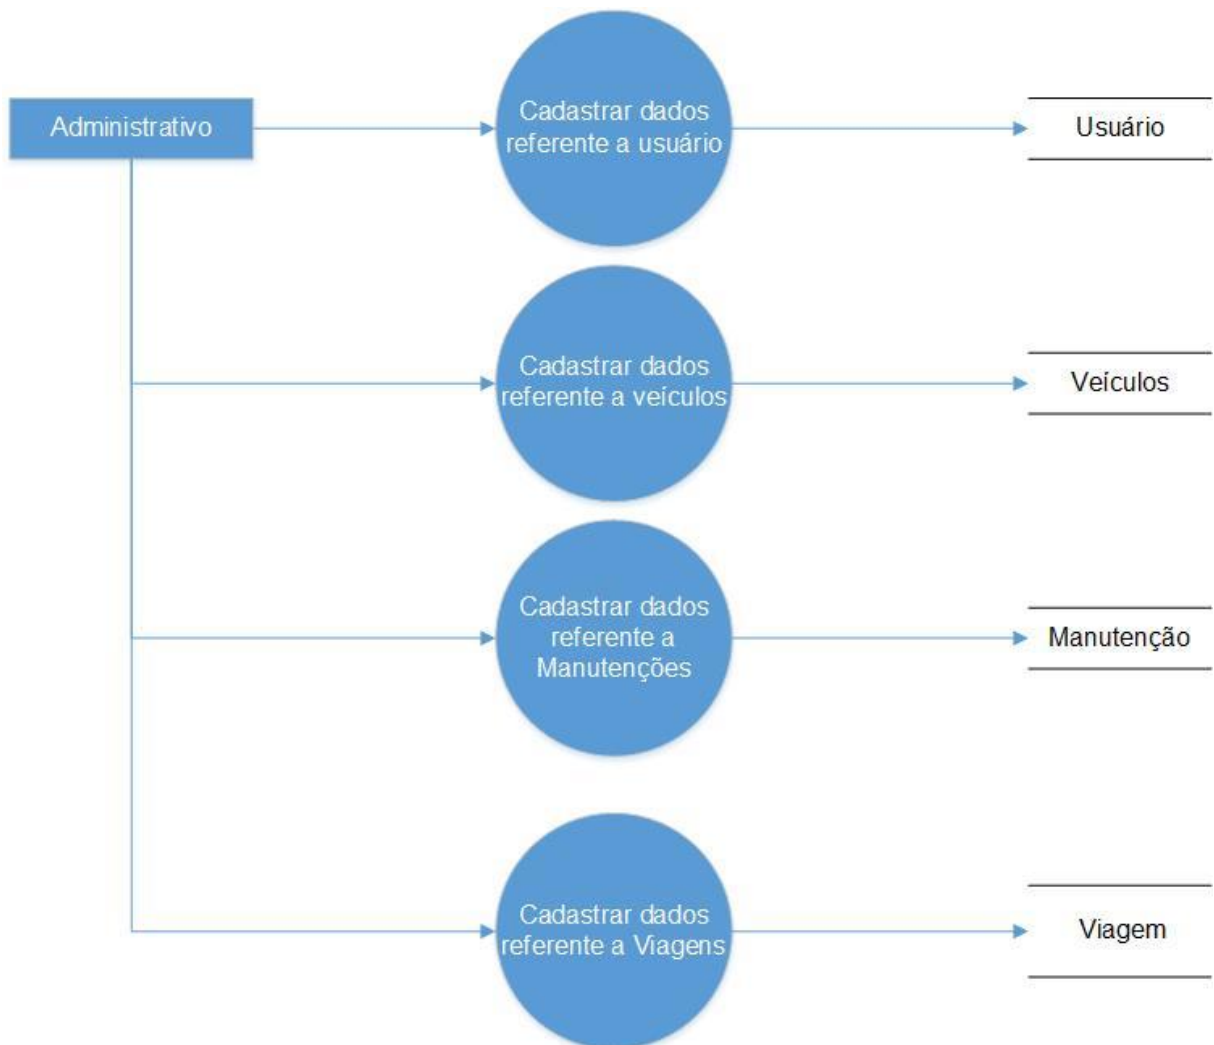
Administrativo

Cadastrar dados referente a usuário

Usuário

Cadastrar dados referente a veículos

Veículos

Cadastrar dados referente a Manutenções

Manutenção

Cadastrar dados referente a Viagens

Viagem